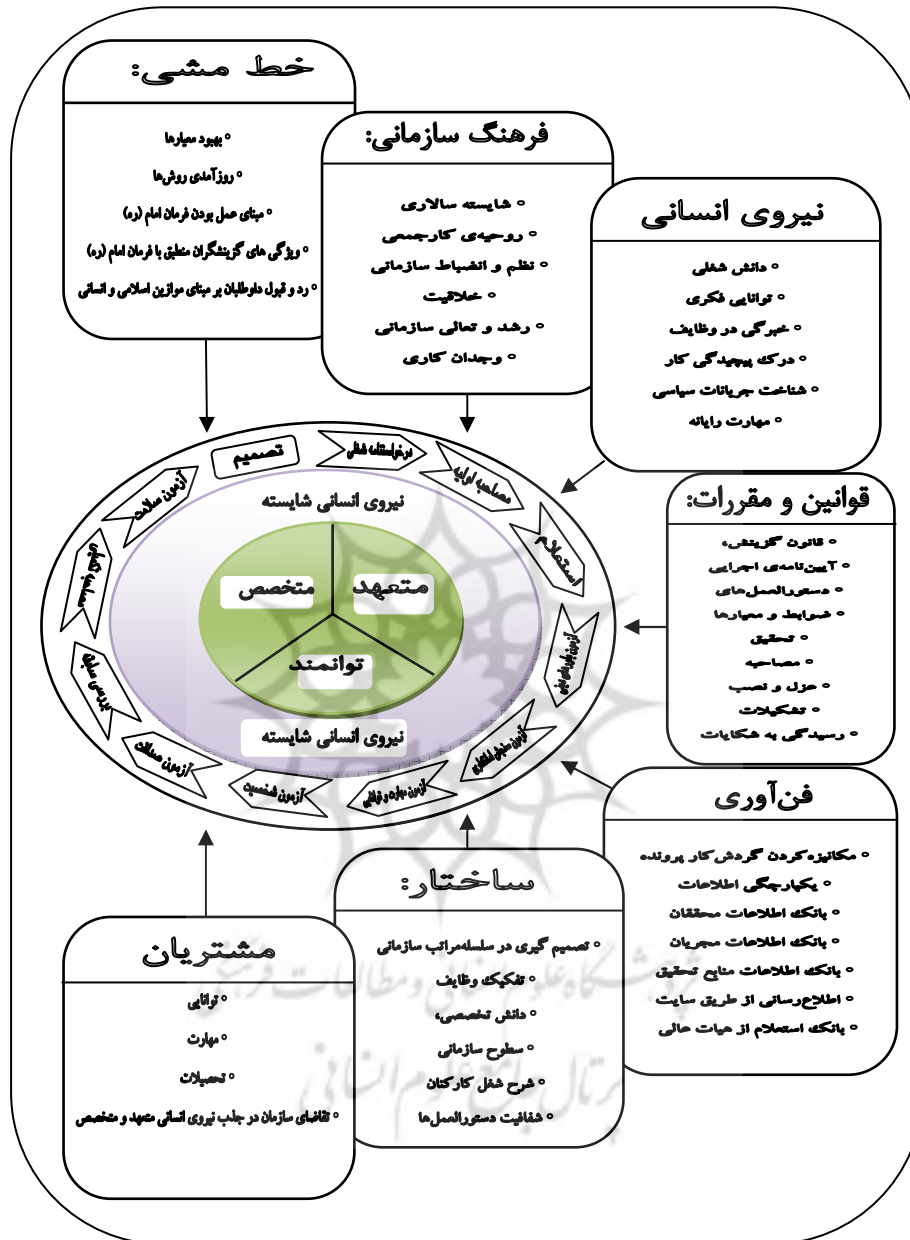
خط مشی:

• بهبود معیارها
• روزآمدی روش‌ها
• مبنای عمل بودن فرمان امام (ره)
• ویژگی های گزینشگران منطبق با فرمان امام (ره)
• رد و قبول داوطلبان بر مبنای موازین اسلامی و انسانی

فرهنگ سازمانی:

• شایسته سالاری
• روحیه‌ی کارجمعی
• نظم و انضباط سازمانی
• خلاقیت
• رشد و تعالی سازمانی
• وجدان کاری

نیروی انسانی

• دانش شغلی
• توانایی فکری
• خبرگی در وظایف
• درک پیچیدگی کار
• شناخت جریانات سیاسی
• مهارت رایانه

قوانین و مقررات:

• قانون گزینش،
• آیین‌نامه‌ی اجرایی
• دستورالعمل‌های
• ضوابط و معیارها
• تحقیق
• مصاحبه
• عزل و نصب
• تشکیلات
• رسیدگی به شکایات

فن‌آوری

• مکانیزه‌کردن گردش‌کار پرونده
• یکپارچگی اطلاعات
• بانک اطلاعات محققان
• بانک اطلاعات مجریان
• بانک اطلاعات منابع تحقیق
• اطلاع‌رسانی از طریق سایت
• بانک استعلام از حیات حالی

ساختار:

• تصمیم گیری در سلسله‌مراتب سازمانی
• تفکیک وظایف
• دانش تخصصی،
• سطوح سازمانی
• شرح شغل کارکنان
• شفافیت دستورالعمل‌ها

مشتریان

• توانایی
• مهارت
• تحصیلات
• تقاضای سازمان در جذب نیروی انسانی متعهد و متخصص

تصمیم
درخواست شغلی
مصاحبه اولیه
استعلام
آزمون توانایی ذهنی
آزمون سنجش اخلاقی
آزمون مهارت و توانایی
آزمون شخصیت
آزمون عملکرد
بررسی سوابق
مصاحبه تکمیلی
آزمون سلامت

نیروی انسانی شایسته
متعهد
متخصص
توانمند
نیروی انسانی شایسته